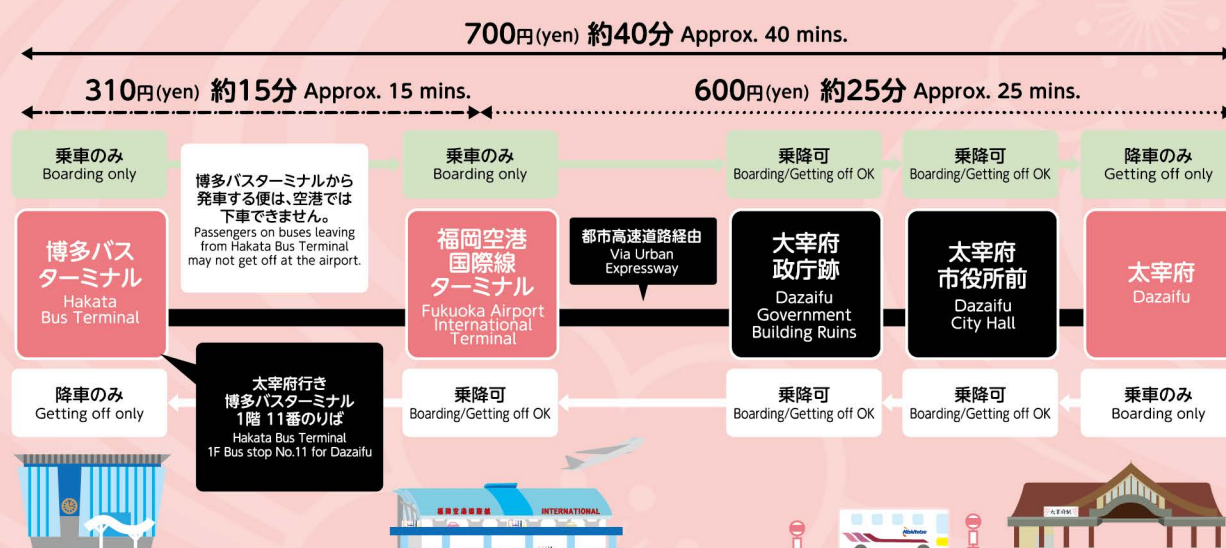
700円(yen) 約40分 Approx. 40 mins.

310円(yen) 約15分 Approx. 15 mins.

600円(yen) 約25分 Approx. 25 mins.

乗車のみ
Boarding only

博多バスターミナルから発車する便は、空港では下車できません。
Passengers on buses leaving from Hakata Bus Terminal may not get off at the airport.

乗車のみ
Boarding only

乗降可
Boarding/Getting off OK

乗降可
Boarding/Getting off OK

降車のみ
Getting off only

博多バスターミナル
Hakata Bus Terminal

福岡空港国際線ターミナル
Fukuoka Airport International Terminal

都市高速道路経由
Via Urban Expressway

大宰府政庁跡
Dazaifu Government Building Ruins

太宰府市役所前
Dazaifu City Hall

太宰府
Dazaifu

降車のみ
Getting off only

太宰府行き
博多バスターミナル
1階 11番のりば
Hakata Bus Terminal
1F Bus stop No.11 for Dazaifu

乗降可
Boarding/Getting off OK

乗降可
Boarding/Getting off OK

乗降可
Boarding/Getting off OK

乗車のみ
Boarding only

INTERNATIONAL

太宰府駅